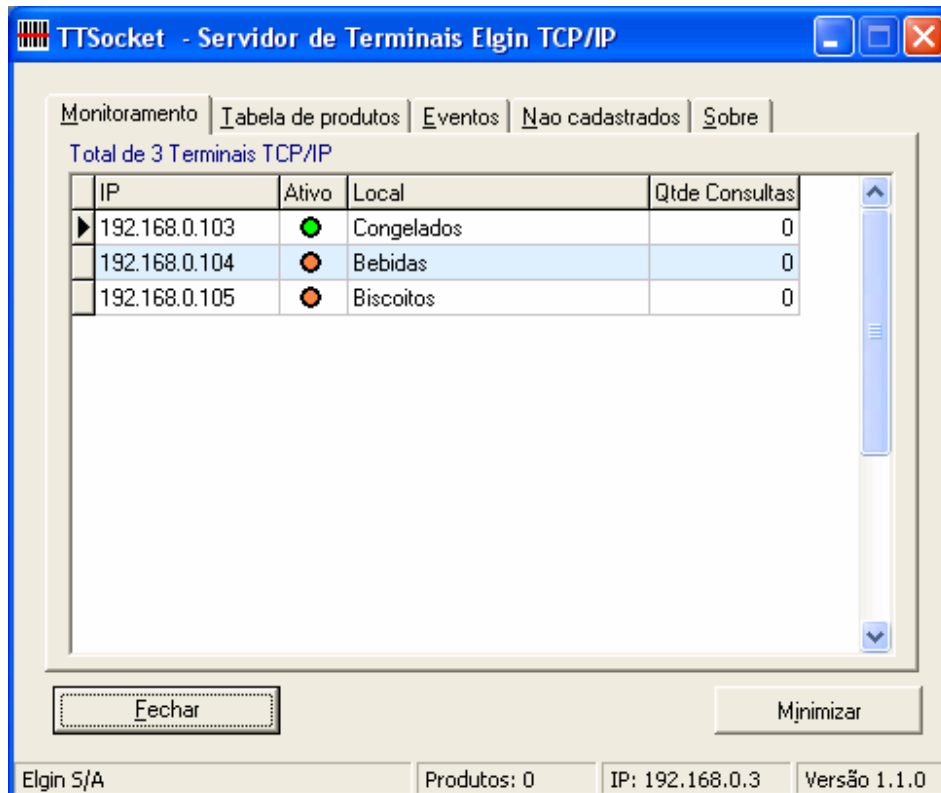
TTSocket - Servidor de Terminais Elgin TCP/IP

Monitoramento | Tabela de produtos | Eventos | Nao cadastrados | Sobre

Total de 3 Terminais TCP/IP

| IP | Ativo | Local | Qtde Consultas |
|---|---|---|---|
| 192.168.0.103 | | Congelados | 0 |
| 192.168.0.104 | | Bebidas | 0 |
| 192.168.0.105 | | Biscoitos | 0 |

Fechar

Minimizar

Elgin S/A | Produtos: 0 | IP: 192.168.0.3 | Versão 1.1.0